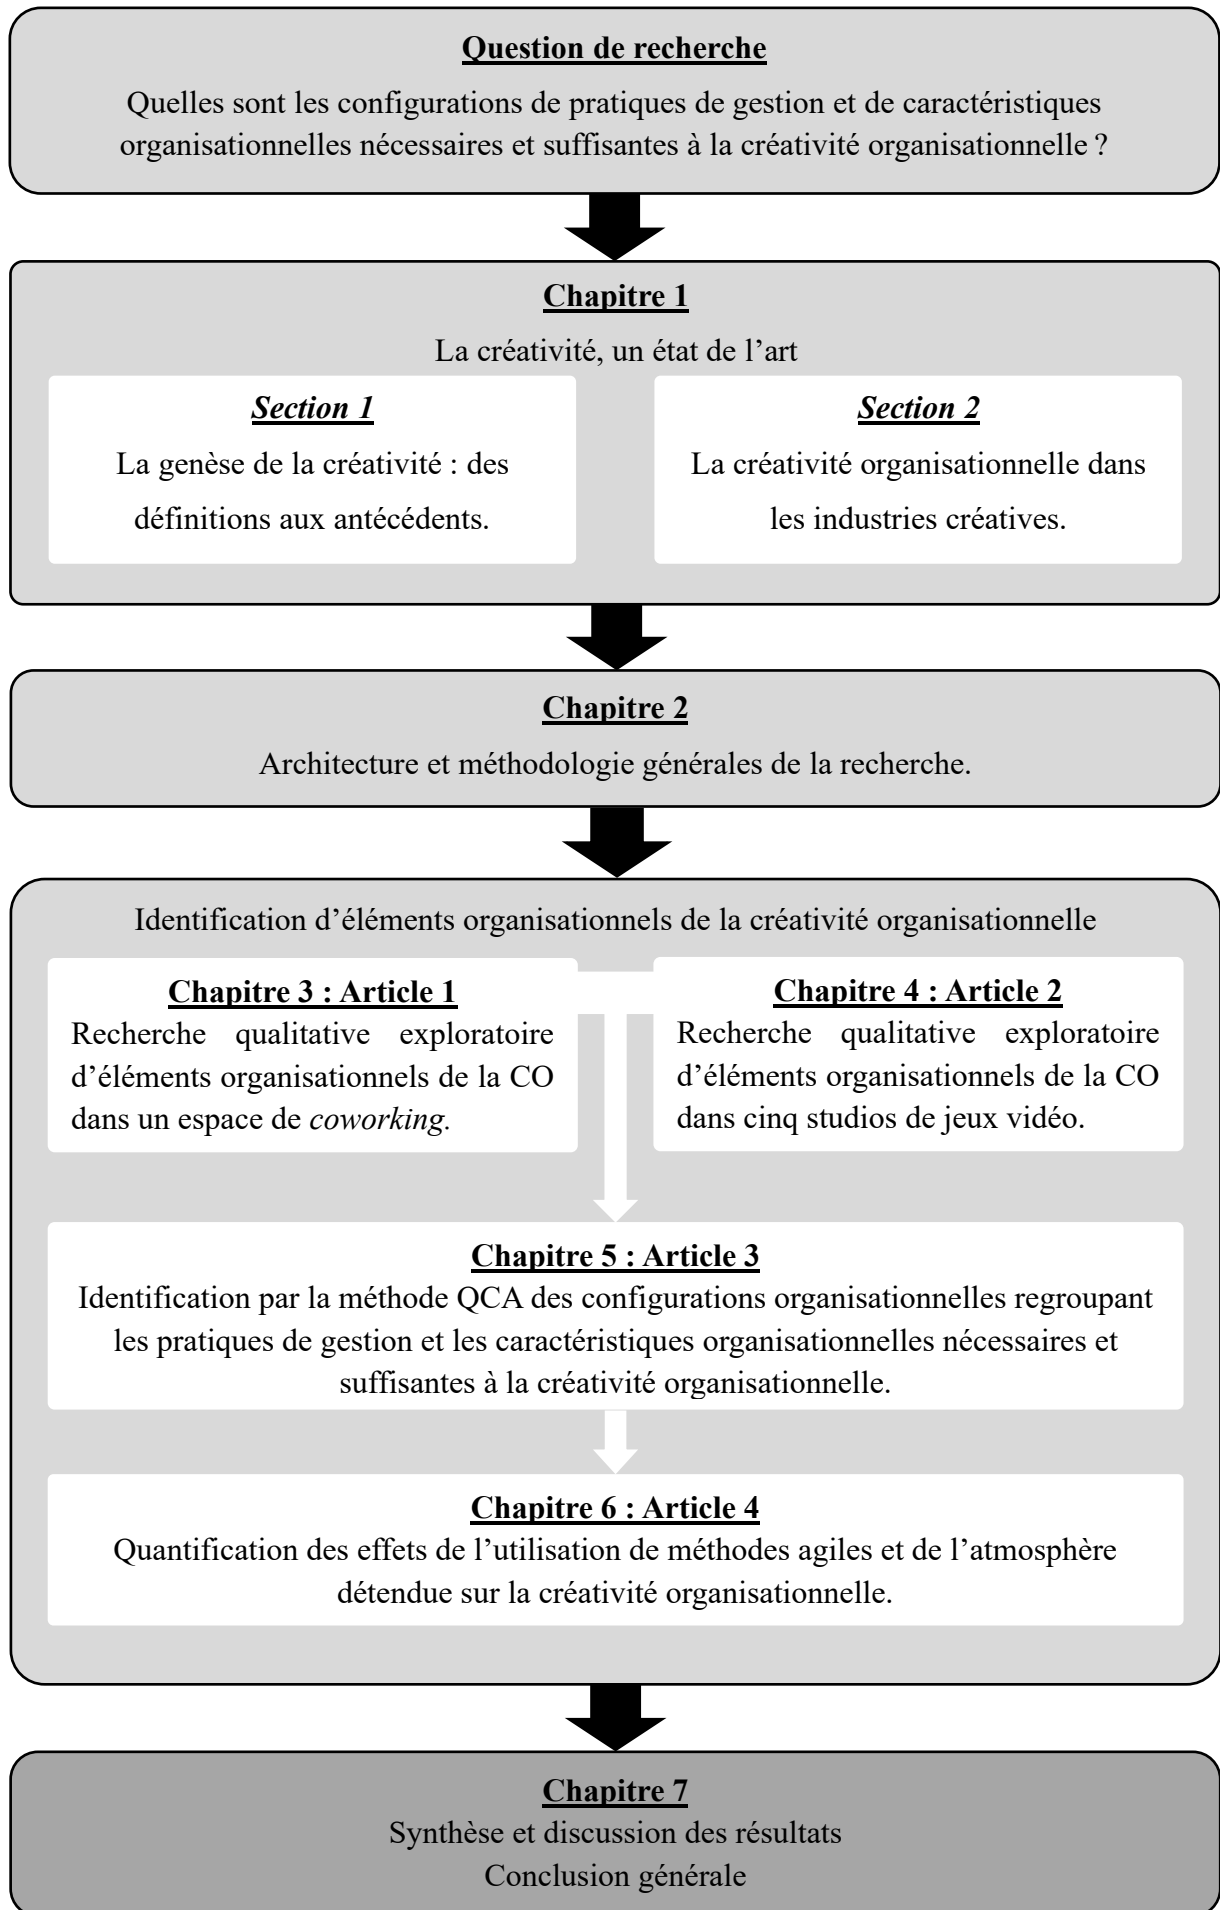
Question de recherche

Quelles sont les configurations de pratiques de gestion et de caractéristiques organisationnelles nécessaires et suffisantes à la créativité organisationnelle ?

Chapitre 1

La créativité, un état de l’art

Section 1

La genèse de la créativité : des définitions aux antécédents.

Section 2

La créativité organisationnelle dans les industries créatives.

Chapitre 2

Architecture et méthodologie générales de la recherche.

Identification d’éléments organisationnels de la créativité organisationnelle

Chapitre 3 : Article 1

Recherche qualitative exploratoire d’éléments organisationnels de la CO dans un espace de coworking.

Chapitre 4 : Article 2

Recherche qualitative exploratoire d’éléments organisationnels de la CO dans cinq studios de jeux vidéo.

Chapitre 5 : Article 3

Identification par la méthode QCA des configurations organisationnelles regroupant les pratiques de gestion et les caractéristiques organisationnelles nécessaires et suffisantes à la créativité organisationnelle.

Chapitre 6 : Article 4

Quantification des effets de l’utilisation de méthodes agiles et de l’atmosphère détendue sur la créativité organisationnelle.

Chapitre 7

Synthèse et discussion des résultats

Conclusion générale